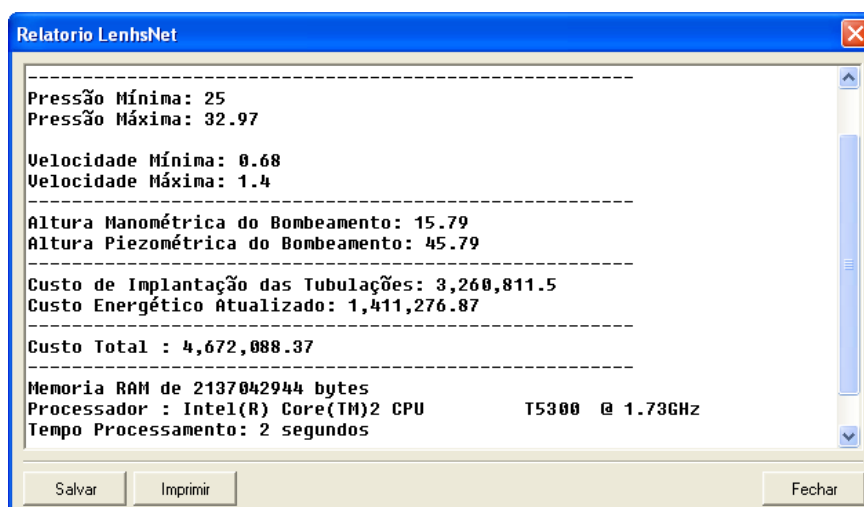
Relatorio LenhsNet

-----------------------------------------------------
Pressão Mínima: 25
Pressão Máxima: 32.97

Velocidade Mínima: 0.68
Velocidade Máxima: 1.4
-----------------------------------------------------
Altura Manométrica do Bombeamento: 15.79
Altura Piezométrica do Bombeamento: 45.79
-----------------------------------------------------
Custo de Implantação das Tubulações: 3,260,811.5
Custo Energético Atualizado: 1,411,276.87
-----------------------------------------------------
Custo Total : 4,672,088.37
-----------------------------------------------------
Memoria RAM de 2137042944 bytes
Processador : Intel(R) Core(TM)2 CPU T5300 @ 1.73GHz
Tempo Processamento: 2 segundos

Salvar
Imprimir
Fechar